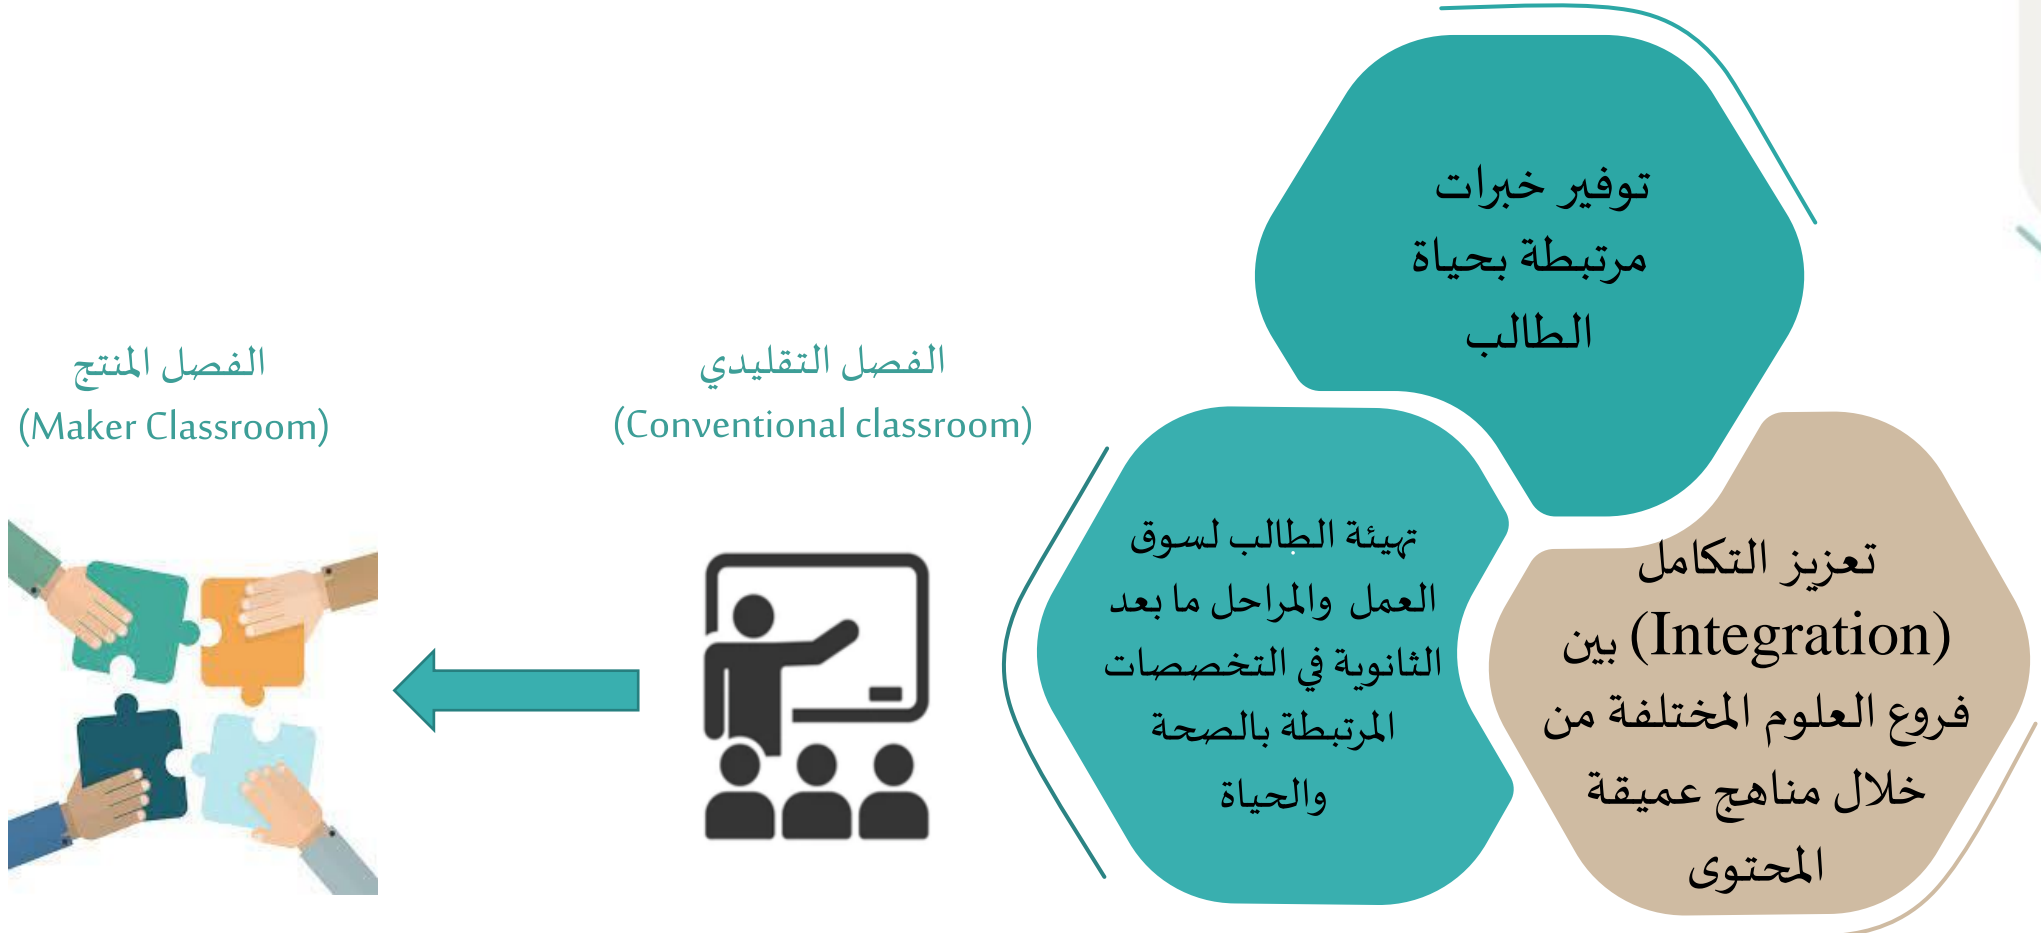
توفير خبرات مرتبطة بحياة الطالب

تهيئة الطالب لسوق العمل والمراحل ما بعد الثانوية في التخصصات المرتبطة بالصحة والحياة

تعزيز التكامل (Integration) بين فروع العلوم المختلفة من خلال مناهج عميقة المحتوى

الفصل التقليدي
(Conventional classroom)

الفصل المنتج
(Maker Classroom)